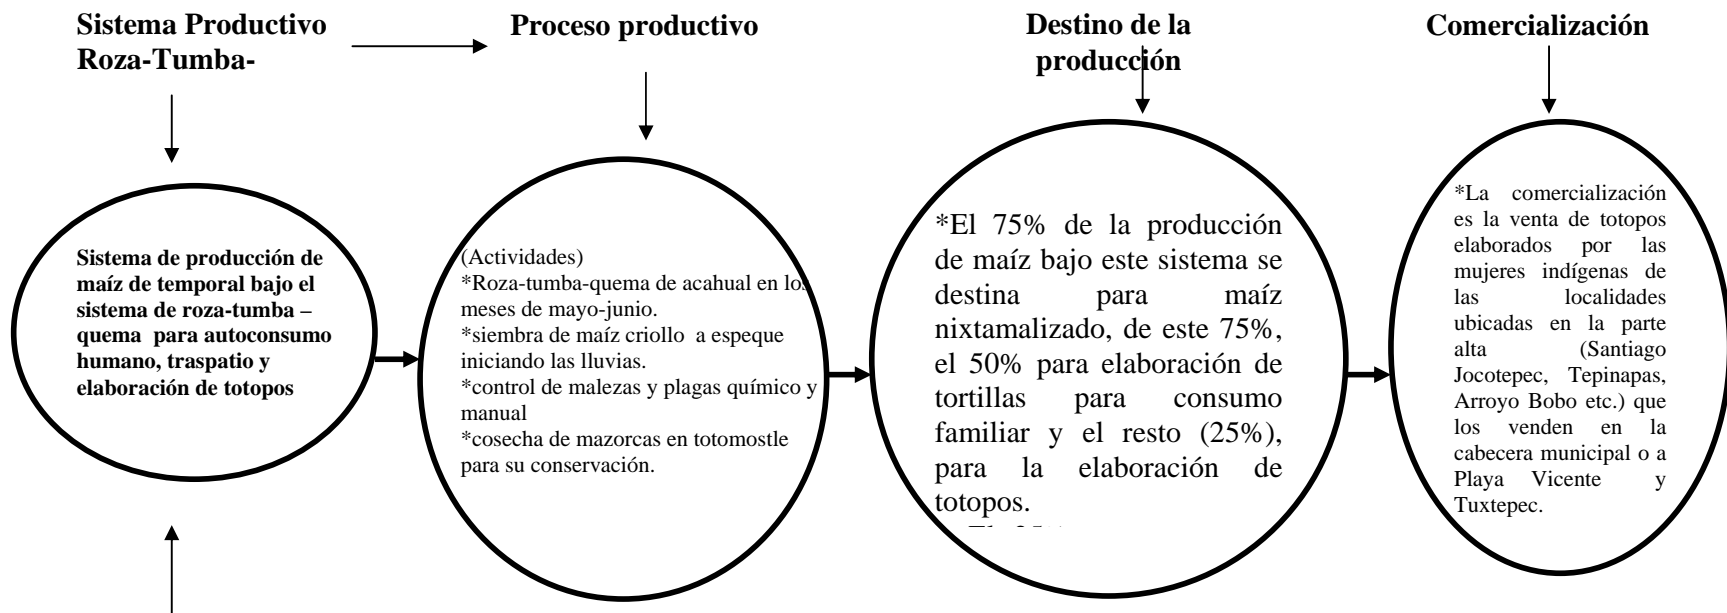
Sistema Productivo Roza-Tumba-

Proceso productivo

Destino de la producción

Comercialización

Sistema de producción de maíz de temporal bajo el sistema de roza-tumba – quema para autoconsumo humano, traspatio y elaboración de totopos

(Actividades)
*Roza-tumba-quema de acahual en los meses de mayo-junio.
*siembra de maíz criollo a espeque iniciando las lluvias.
*control de malezas y plagas químico y manual
*cosecha de mazorcas en totomostle para su conservación.

*El 75% de la producción de maíz bajo este sistema se destina para maíz nixtamalizado, de este 75%, el 50% para elaboración de tortillas para consumo familiar y el resto (25%), para la elaboración de totopos.

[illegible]

*La comercialización es la venta de totopos elaborados por las mujeres indígenas de las localidades ubicadas en la parte alta (Santiago Jocotepec, Tepinapas, Arroyo Bobo etc.) que los venden en la cabecera municipal o a Playa Vicente y Tuxtepec.